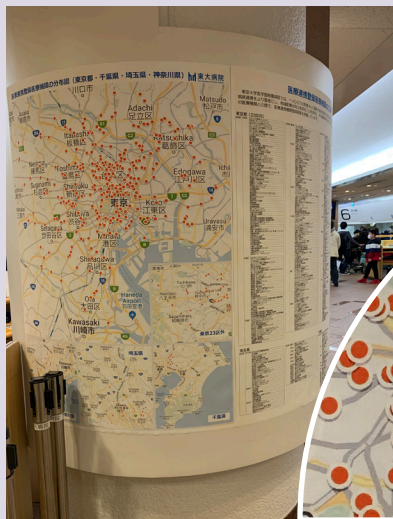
医療連携登録医療機関の分布図（東京都・千葉県・埼玉県・神奈川県）
東大病院
川口市
Adachi
足立区
Matsudo
松戸市
Itabashi
板橋区
Katsushika
葛飾区
Nerima
練馬区
Edogawa
江戸川区
Ichikawa
市川市
Suginami
杉並区
Shinjuku
新宿区
東京
Koto
江東区
Urayasu
浦安市
Setagaya
世田谷区
Shibuya
渋谷区
Minato
港区
Shinagawa
品川区
Ota
大田区
Haneda
羽田空港
Kawasaki
川崎市
東京23区外
埼玉県
千葉県
医療連携登録医療機関一覧
東京都
埼玉県